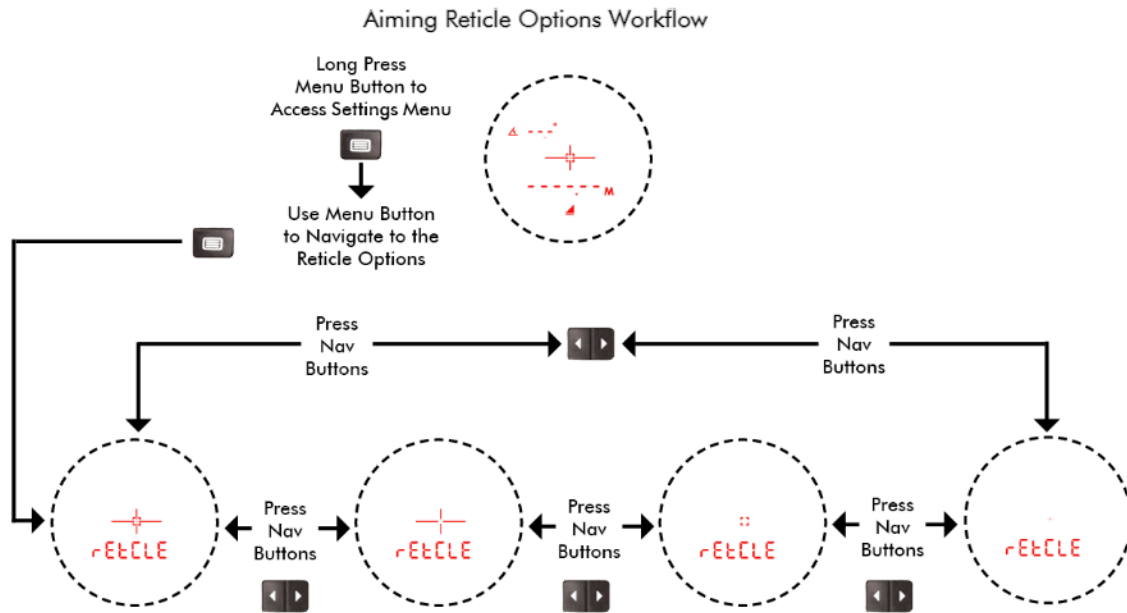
Aiming Reticle Options Workflow

Long Press Menu Button to Access Settings Menu

Use Menu Button to Navigate to the Reticle Options

M

Press Nav Buttons

Press Nav Buttons

rEtCLE

Press Nav Buttons

rEtCLE

Press Nav Buttons

rEtCLE

Press Nav Buttons

rEtCLE